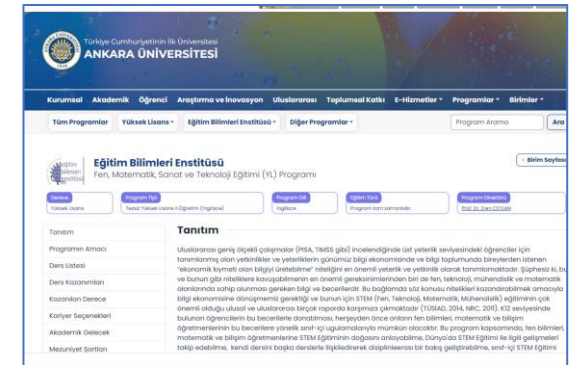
Türkiye Cumhuriyetinin İlk Üniversitesi
ANKARA ÜNİVERSİTESİ

Kurumsal Akademik Öğrenci Araştırma ve İnovasyon Uluslararası Toplumsal Katkı E-Hizmetler Programlar Birimler

Tüm Programlar Yüksek Lisans Eğitim Bilimleri Enstitüsü Diğer Programlar Program Arama Ara

Eğitim Bilimleri Enstitüsü
Birim Sayfası
Eğitim Bilimleri Enstitüsü
Fen, Matematik, Sanat ve Teknoloji Eğitimi (YL) Programı

| Derece | Program Tipi | Program Dili | Eğitim Türü | Program Direktörü |
|---|---|---|---|---|
| Yüksek Lisans | Tezsiz Yüksek Lisans II.Öğretim (İngilizce) | İngilizce | Program tam zamanlıdır. | Prof. Dr. Esen ÇEYLAN |

Tanıtım
Programın Amacı
Ders Listesi
Ders Kazanımları
Kazanılan Derece
Kariyer Seçenekleri
Akademik Gelecek
Mezuniyet Şartları

Tanıtım

Uluslararası geniş ölçekli çalışmalar (PISA, TIMSS gibi) incelendiğinde üst yeterlik seviyesindeki öğrenciler için tanımlanmış olan yetkinlikler ve yeterlikleri günümüz bilgi ekonomisinde ve bilgi toplumunda bireylerden istenen "ekonomik kıymeti olan bilgiyi üretebilme" niteliğini en önemli yeterlik ve yetkinlik olarak tanımlamaktadır. Şüphesiz ki, bu ve bunun gibi nitelikleri kazanabilmenin en önemli gereksinimlerinden biri de fen, teknoloji, mühendislik ve matematik alanlarında sahip olunması gereken bilgi ve becerilerdir. Bu bağlamda söz konusu nitelikleri kazandırabilmek amacıyla bilgi ekonomisine dönüşmemiz gerektiği ve bunun için STEM (Fen, Teknoloji, Matematik, Mühendislik) eğitiminin çok önemli olduğu ulusal ve uluslararası birçok raporda karşımıza çıkmaktadır (TÜSİAD, 2014, NRC, 2011). K12 seviyesinde bulunan öğrencilerin bu becerilerle donatılması, herşeyden önce anlarını fen bilimleri, matematik ve bilgim öğretmenlerinin bu becerilere yönelik sınıf-içi uygulamalarıyla mümkün olacaktır. Bu program kapsamında, fen bilimleri, matematik ve bilişim öğretmenlerine STEM Eğitiminin doğasını anlayabilme, Dünya'da STEM Eğitimi ile ilgili gelişmeleri takip edebilme, kendi dersini başka derslerle ilişkilendirerek disiplinlerarası bir bakış geliştirebilme, sınıf-içi STEM Eğitimi